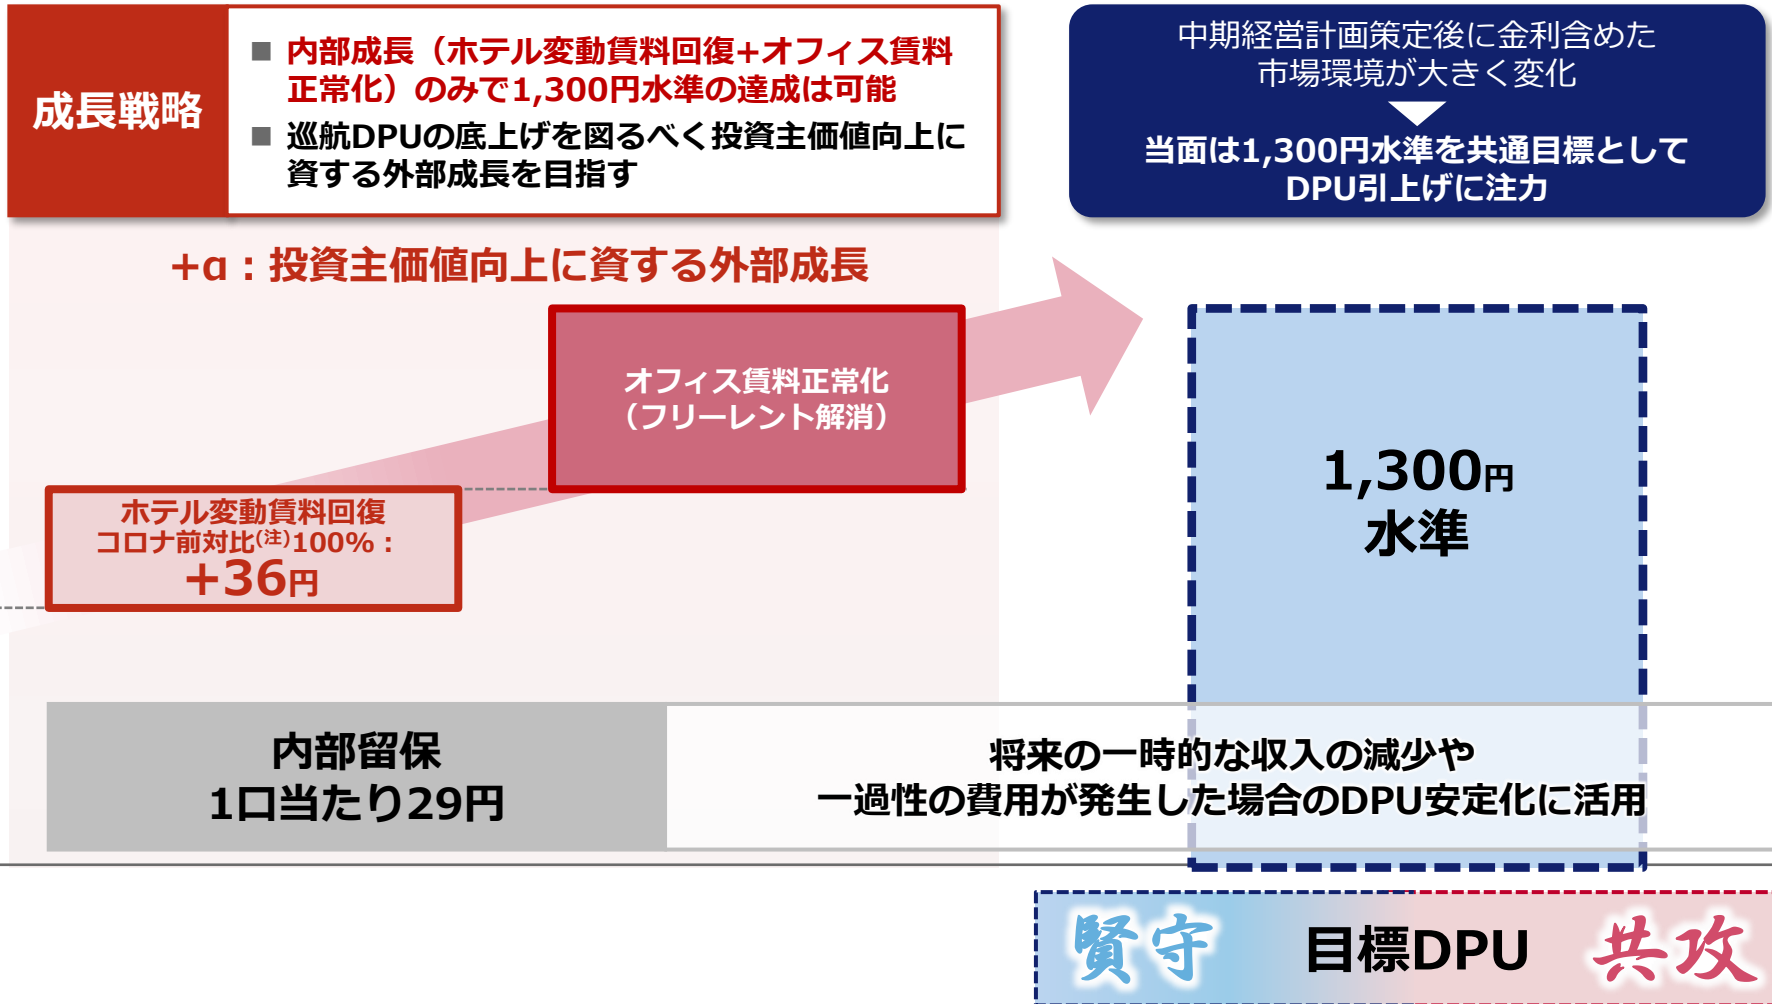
成長戦略

■ 内部成長（ホテル変動賃料回復+オフィス賃料正常化）のみで1,300円水準の達成は可能

■ 巡航DPUの底上げを図るべく投資主価値向上に資する外部成長を目指す

中期経営計画策定後に金利含めた市場環境が大きく変化

当面は1,300円水準を共通目標としてDPU引上げに注力

+α：投資主価値向上に資する外部成長

オフィス賃料正常化
（フリーレント解消）

ホテル変動賃料回復
コロナ前対比$^{(注)}$100%：
+36円

1,300円
水準

内部留保
1口当たり29円

将来の一時的な収入の減少や
一過性の費用が発生した場合のDPU安定化に活用

賢守 目標DPU 共攻